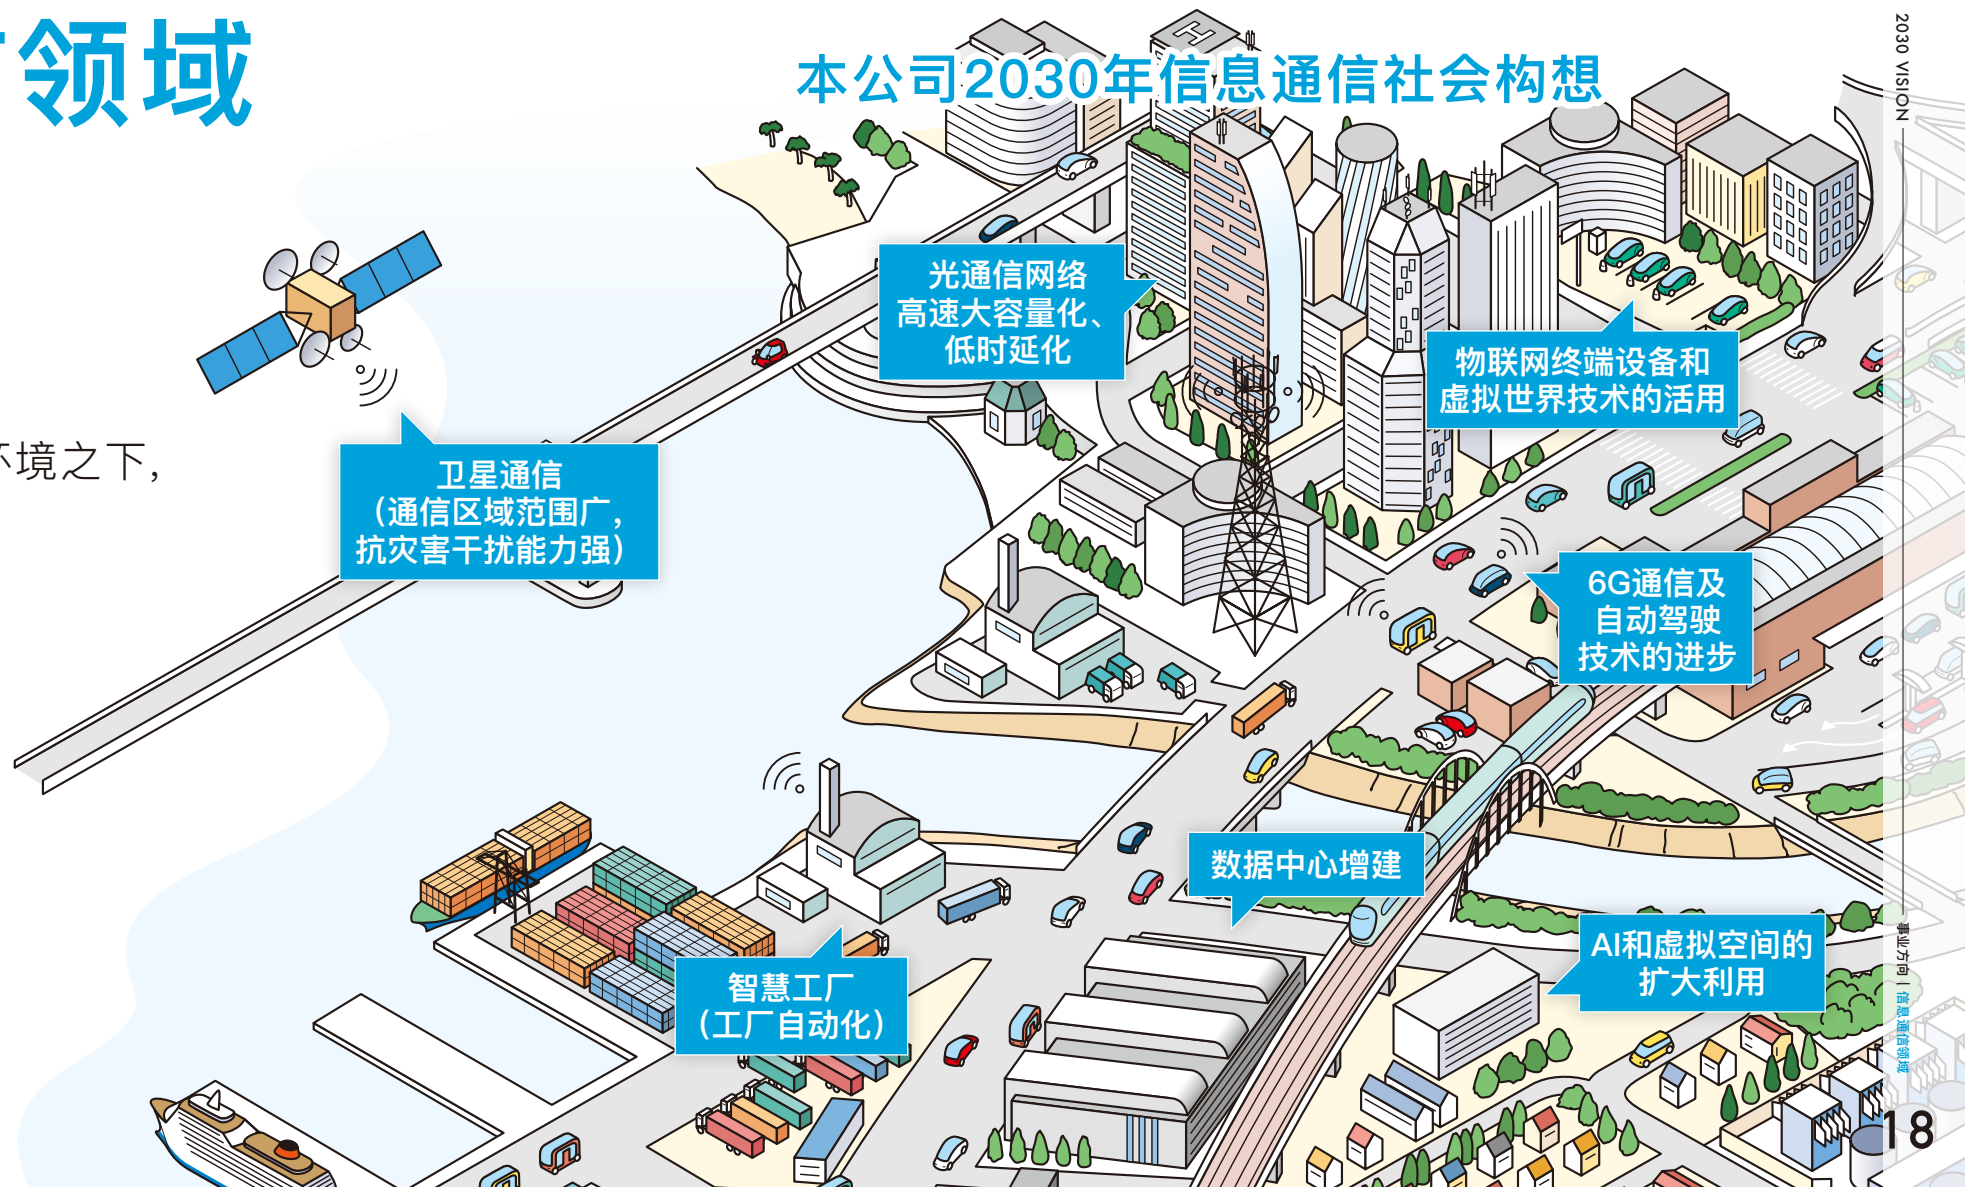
领域

环境之下，

本公司2030年信息通信社会构想

光通信网络
高速大容量化、
低时延化

物联网终端设备和
虚拟世界技术的活用

卫星通信
（通信区域范围广，
抗灾害干扰能力强）

6G通信及
自动驾驶
技术的进步

数据中心增建

AI和虚拟空间的
扩大利用

智慧工厂
（工厂自动化）

2030 VISION

事业方向｜信息通信领域

18